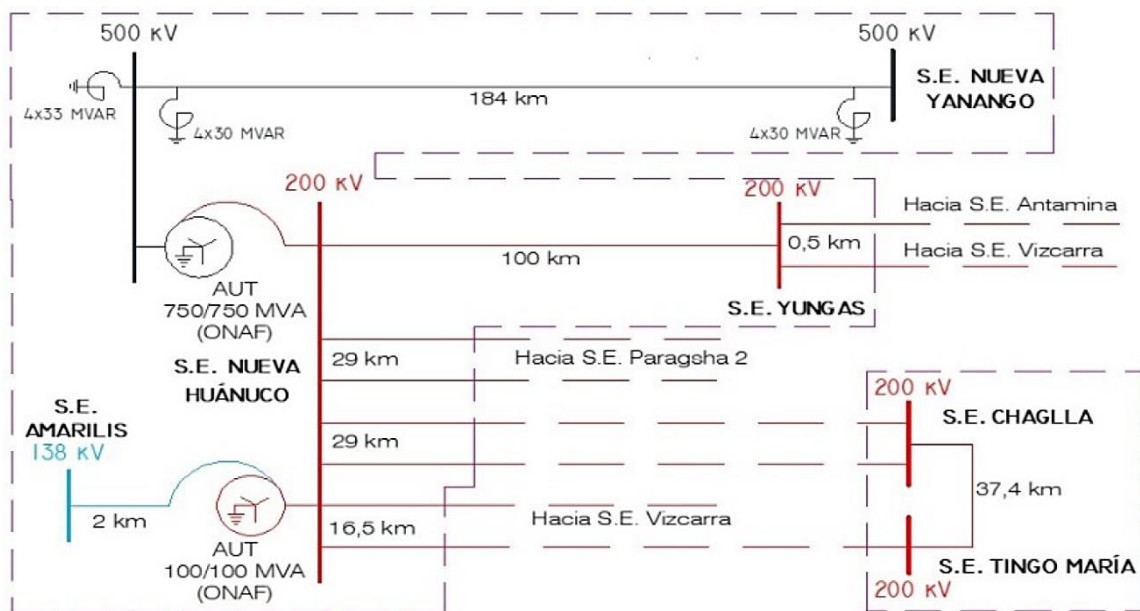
500 kV

500 kV

S.E. NUEVA YANANGO

4x33 MVAR

4x30 MVAR

184 km

4x30 MVAR

200 kV

200 kV

Hacia S.E. Antamina

0,5 km

Hacia S.E. Vizcarra

100 km

AUT
750/750 MVA
(ONAF)

S.E. YUNGAS

S.E. NUEVA HUÁNUCO

29 km

Hacia S.E. Paragsha 2

S.E. AMARILIS
138 kV

29 km

200 kV

S.E. CHAGLLA

37,4 km

2 km

16,5 km

Hacia S.E. Vizcarra

AUT
100/100 MVA
(ONAF)

S.E. TINGO MARÍA
200 kV